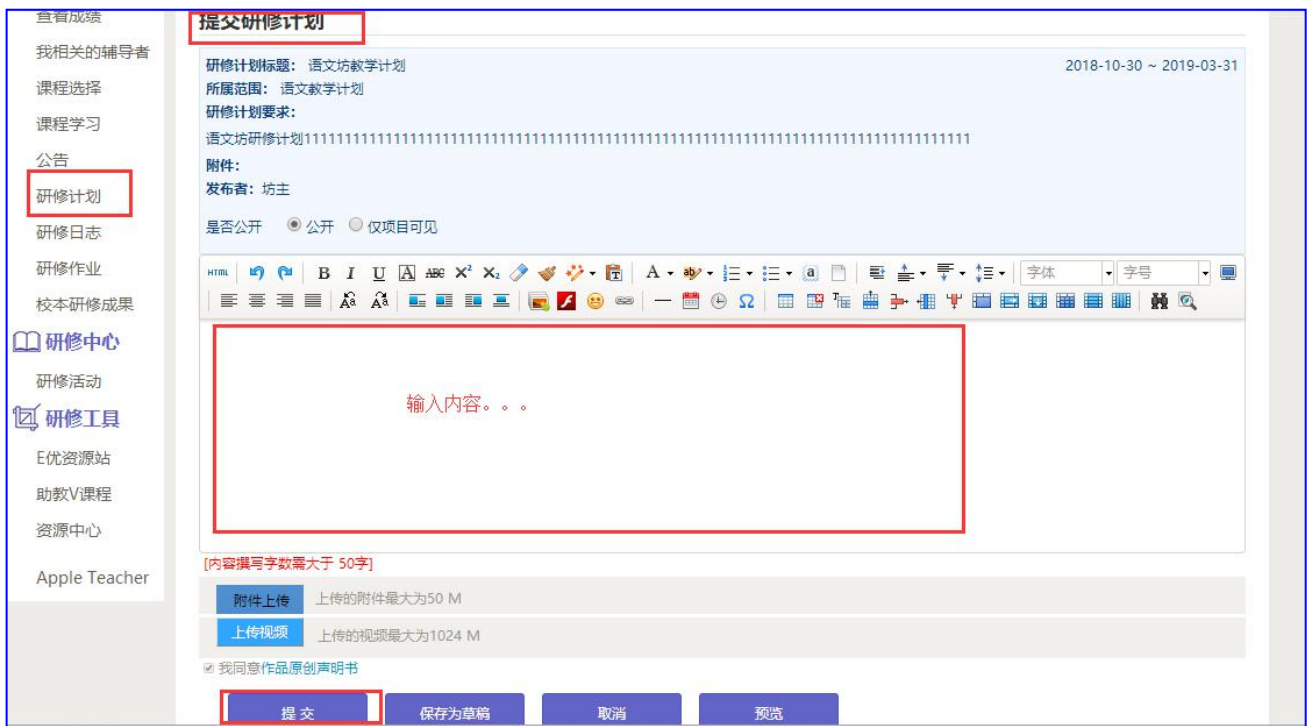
查看成绩
我相关的辅导者
课程选择
课程学习
公告
研修计划
研修日志
研修作业
校本研修成果
研修中心
研修活动
研修工具
E优资源站
助教V课程
资源中心
Apple Teacher

提交研修计划

研修计划标题：语文坊教学计划
2018-10-30 ~ 2019-03-31
所属范围：语文教学计划
研修计划要求：
语文坊研修计划11111111111111111111111111111111111111111111111111111111111111111111111111111111111
附件：
发布者：坊主

是否公开 公开 仅项目可见

HTML B I U A ABC $X^2$ $X_2$ A 字体 字号 Ω

输入内容。。。

[内容撰写字数需大于 50字]

附件上传 上传的附件最大为50 M
上传视频 上传的视频最大为1024 M
我同意作品原创声明书

提 交
保存为草稿
取消
预览